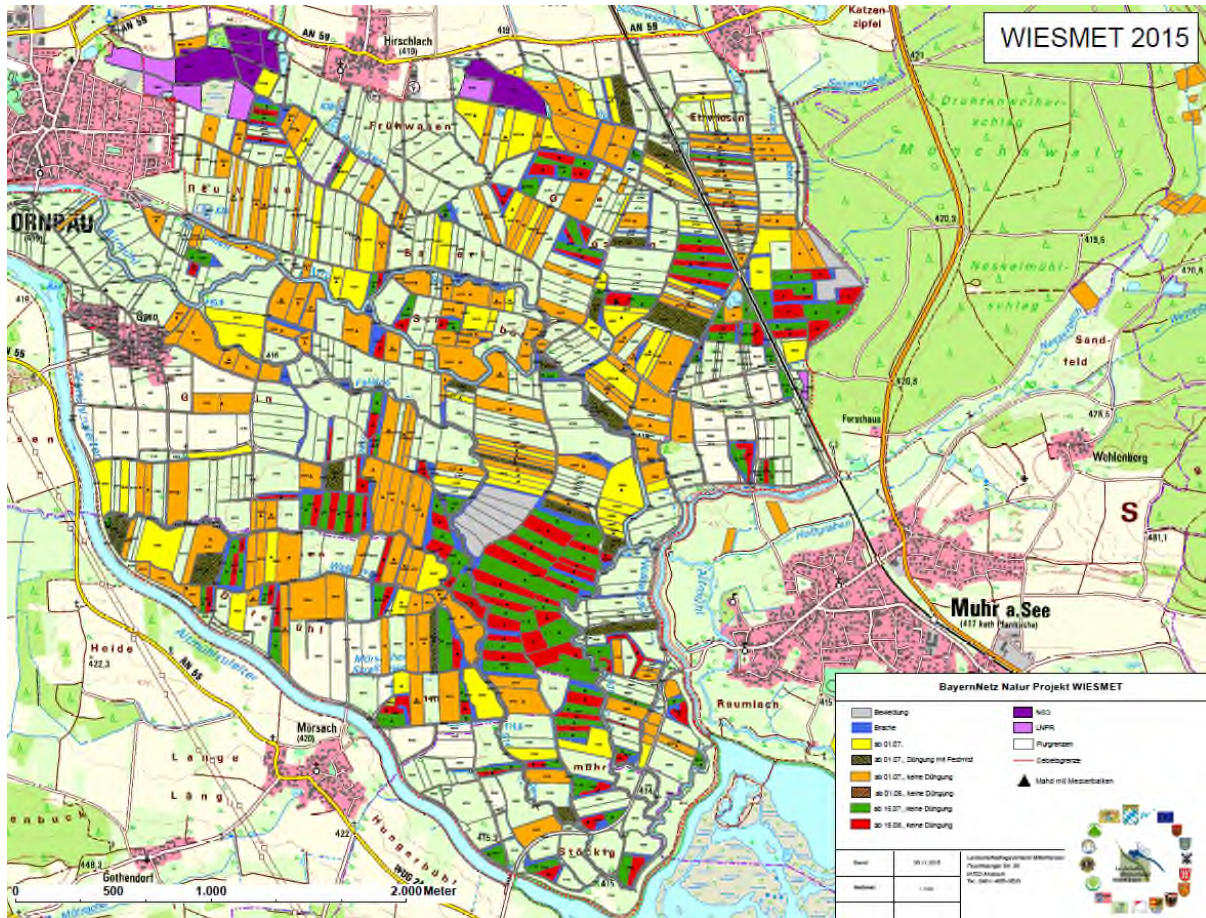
WIESMET 2015

AN 59
Hirschlach (419)
419
Katzenzipfel
421
Frühwasen
Ehmwiesen
Drehnenweiherschlag
Mönchswald
ORNBAU (419)
420,5
419,5
420,6
Nesselmühlschlag
Sandfeld
420,8
Forsthaus
420,5
Wehlenberg
S
481,1
AN 55
Muhr a.See
(417 kath.Pfarrkirche)
Heide
422,3
Mörsach (420)
Raumlach
Lange
Läng
enbuck
Hungerbühl
422
448,3
Gothendorf
Stöckig
415
mühr
0
500
1.000
2.000 Meter

BayernNetz Natur Projekt WIESMET

| | |
|---|---|
| Beweidung | NSG |
| Brache | LNPR |
| ab 01.07. | Flurgrenzen |
| ab 01.07., Düngung mit Festmist | Gebietsgrenze |
| ab 01.07., keine Düngung | Mahd mit Messerbalken |
| ab 01.08., keine Düngung | |
| ab 15.07., keine Düngung | |
| ab 15.08., keine Düngung | |

Stand: 30.11.2015
Maßstab: 1:7000
Landschaftspflegeverband Mittelfranken
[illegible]
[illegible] Ansbach
Tel.: 0981-4655-3525